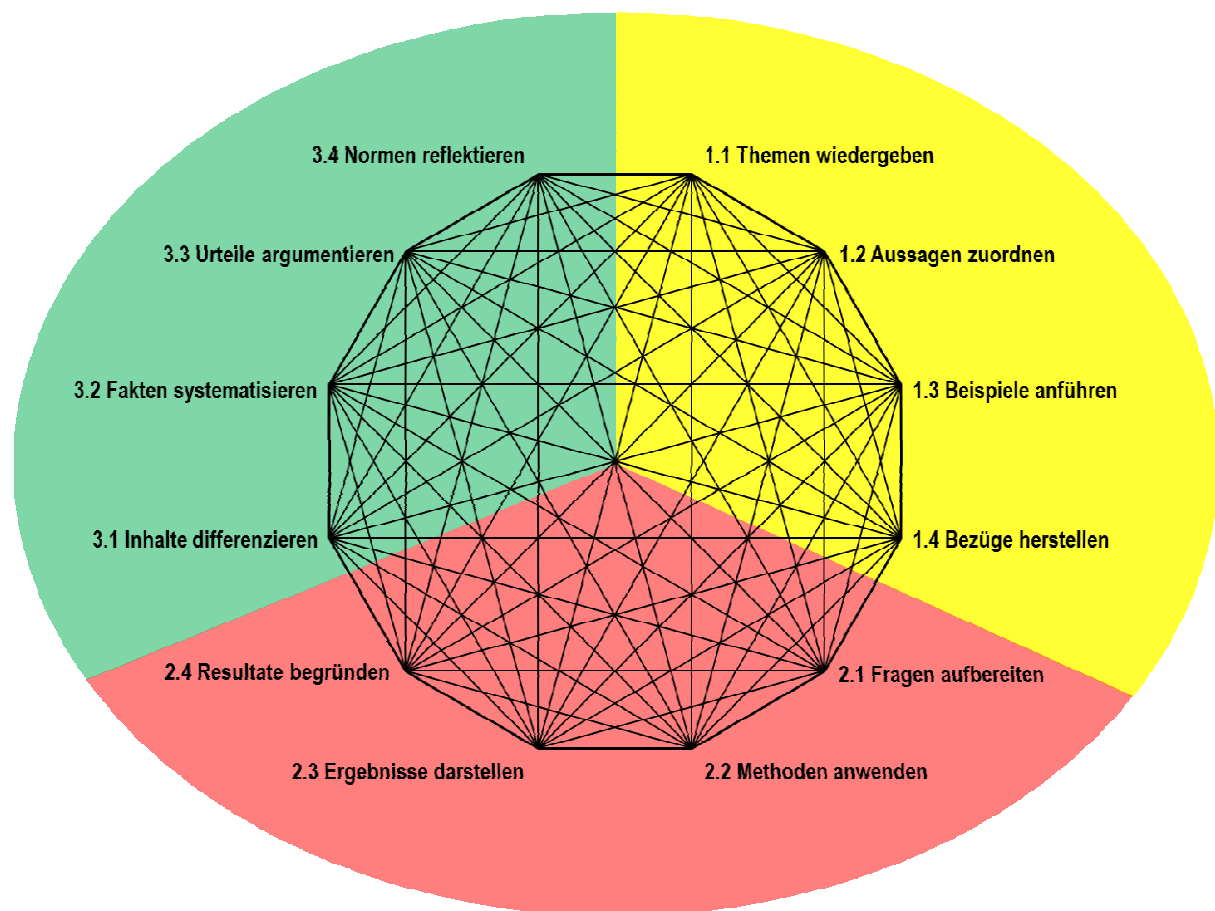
3.4 Normen reflektieren

1.1 Themen wiedergeben

3.3 Urteile argumentieren

1.2 Aussagen zuordnen

3.2 Fakten systematisieren

1.3 Beispiele anführen

3.1 Inhalte differenzieren

1.4 Bezüge herstellen

2.4 Resultate begründen

2.1 Fragen aufbereiten

2.3 Ergebnisse darstellen

2.2 Methoden anwenden